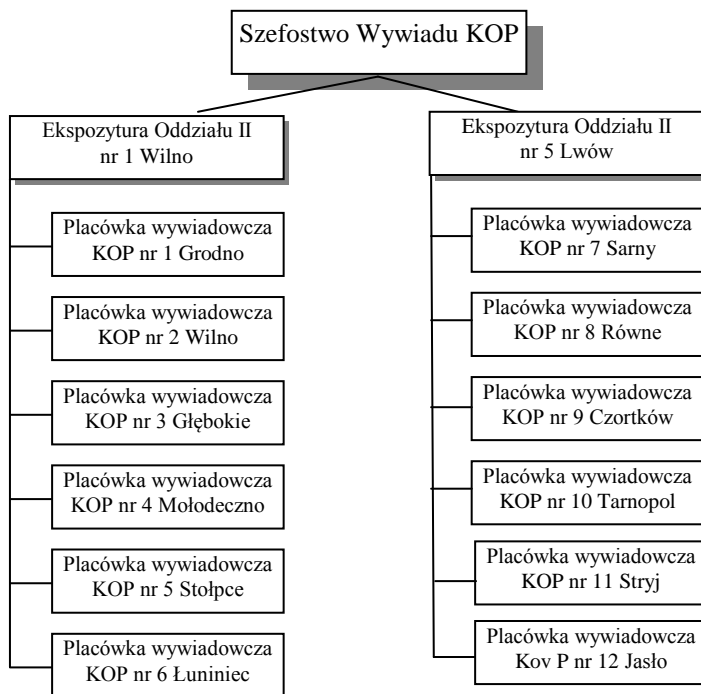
Szefostwo Wywiadu KOP

Ekspozytura Oddziału II nr 1 Wilno

Placówka wywiadowcza KOP nr 1 Grodno

Placówka wywiadowcza KOP nr 2 Wilno

Placówka wywiadowcza KOP nr 3 Głębokie

Placówka wywiadowcza KOP nr 4 Mołodeczno

Placówka wywiadowcza KOP nr 5 Stołpce

Placówka wywiadowcza KOP nr 6 Łuniniec

Ekspozytura Oddziału II nr 5 Lwów

Placówka wywiadowcza KOP nr 7 Sarny

Placówka wywiadowcza KOP nr 8 Równe

Placówka wywiadowcza KOP nr 9 Czortków

Placówka wywiadowcza KOP nr 10 Tarnopol

Placówka wywiadowcza KOP nr 11 Stryj

Placówka wywiadowcza Kov P nr 12 Jasło